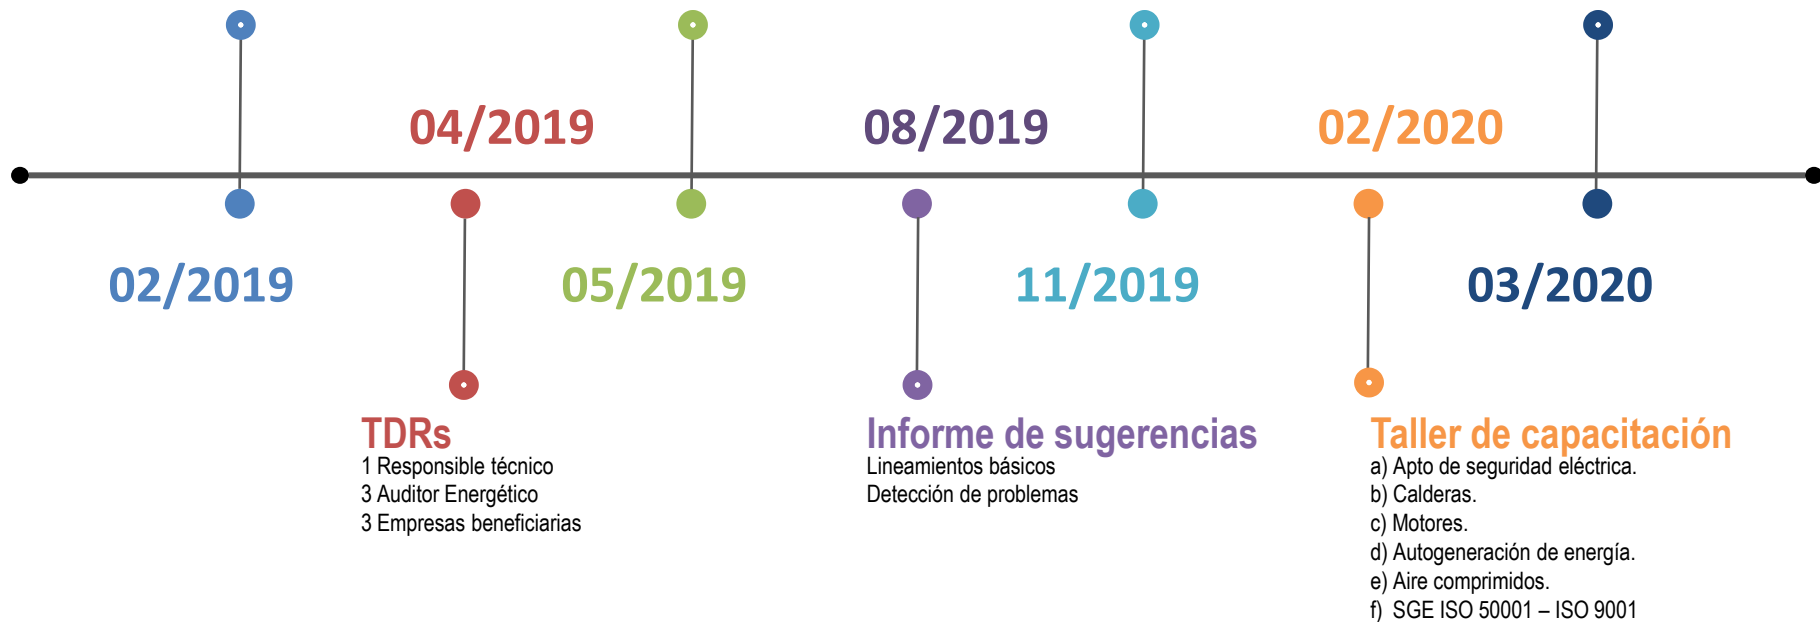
04/2019

08/2019

02/2020

02/2019

05/2019

11/2019

03/2020

TDRs
1 Responsible técnico
3 Auditor Energético
3 Empresas beneficiarias

Informe de sugerencias
Lineamientos básicos
Detección de problemas

Taller de capacitación
a) Apto de seguridad eléctrica.
b) Calderas.
c) Motores.
d) Autogeneración de energía.
e) Aire comprimidos.
f) SGE ISO 50001 – ISO 9001